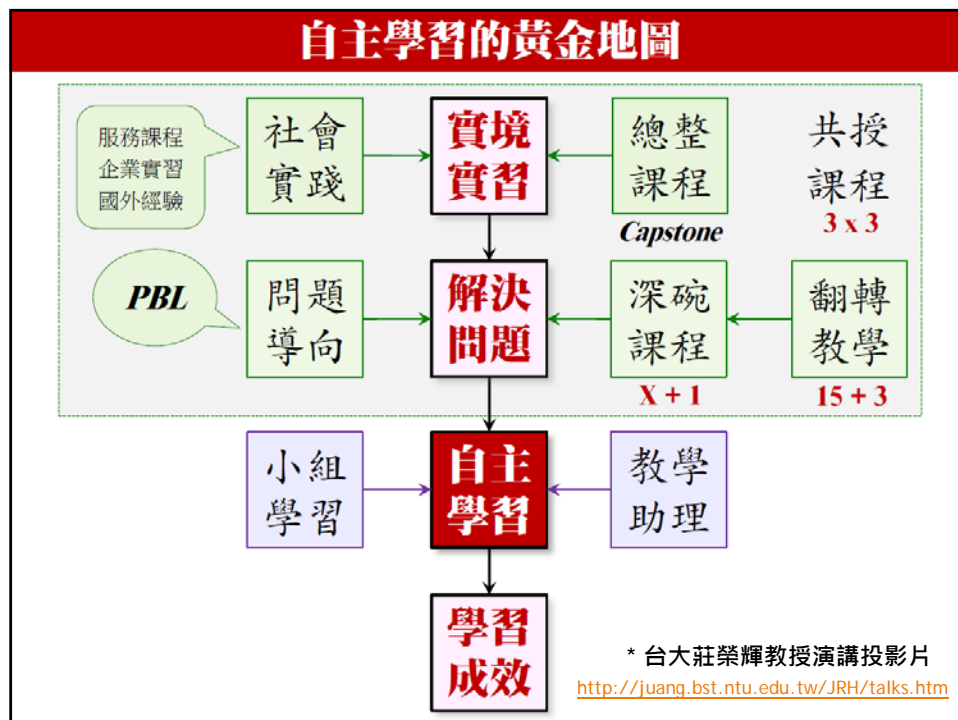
自主學習的黃金地圖

服務課程
企業實習
國外經驗

社會實踐

實境實習

總整課程

Capstone

共授課程
3 x 3

PBL

問題導向

解決問題

深碗課程
X + 1

翻轉教學
15 + 3

小組學習

自主學習

教學助理

學習成效

* 台大莊榮輝教授演講投影片
http://juang.bst.ntu.edu.tw/JRH/talks.htm